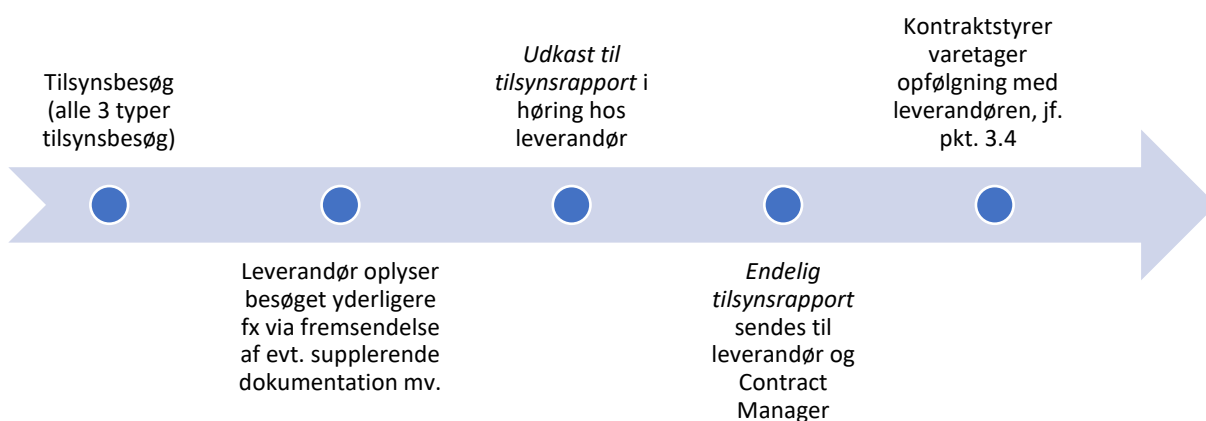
Tilsynsbesøg (alle 3 typer tilsynsbesøg)

Leverandør oplyser besøget yderligere fx via fremsendelse af evt. supplerende dokumentation mv.

Udkast til tilsynsrapport i høring hos leverandør

Endelig tilsynsrapport sendes til leverandør og Contract Manager

Kontraktstyrer varetager opfølgning med leverandøren, jf. pkt. 3.4